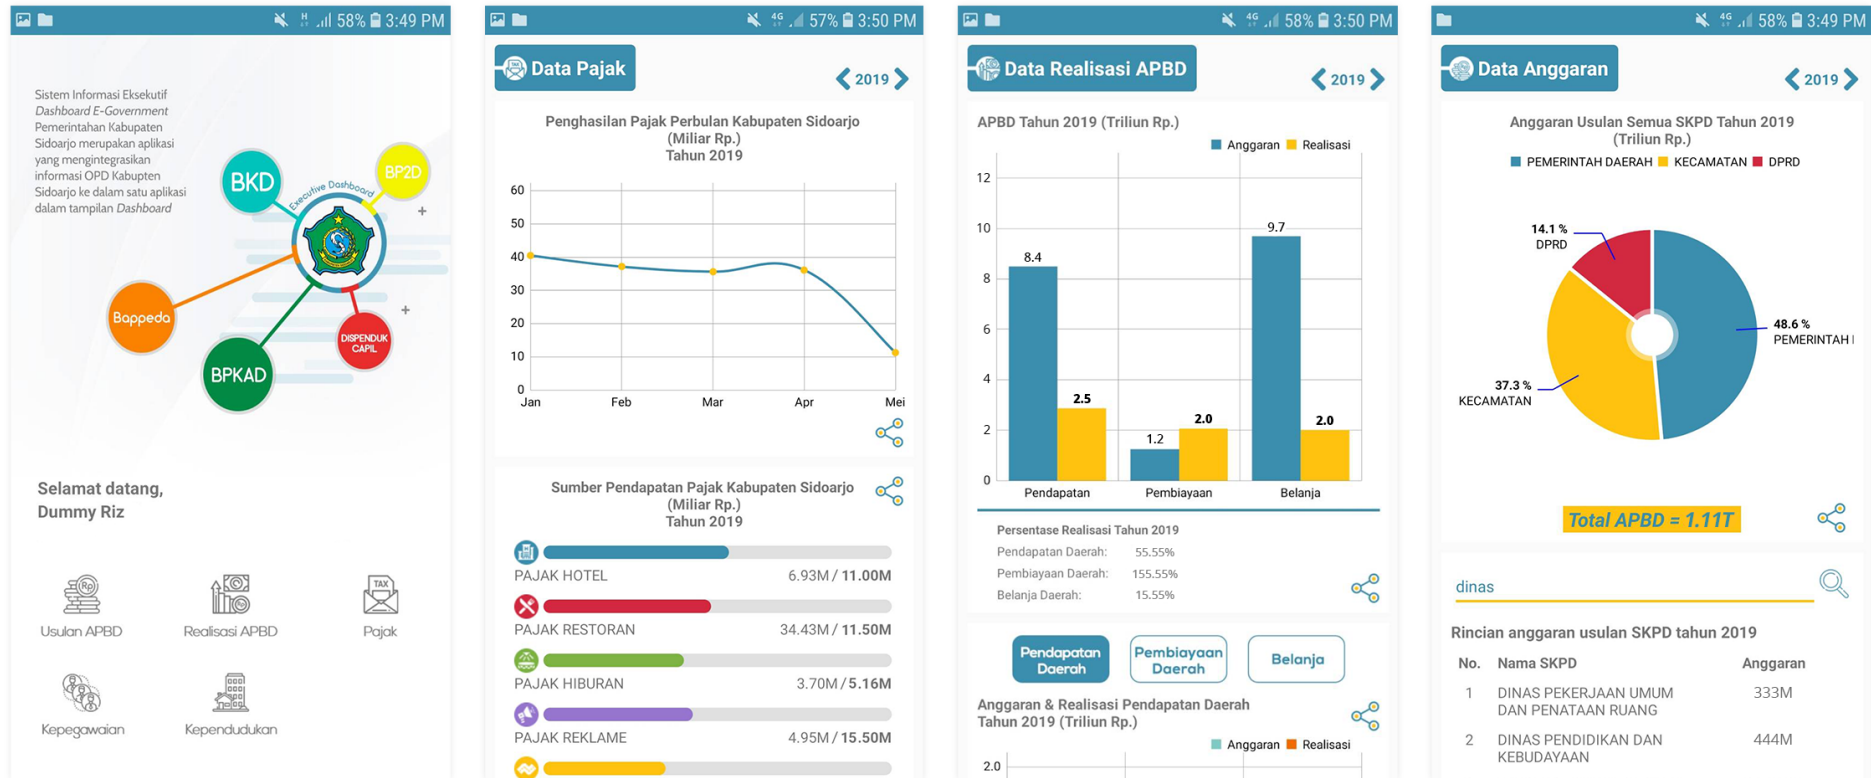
58% 3:49 PM

Sistem Informasi Eksekutif Dashboard E-Government Pemerintahan Kabupaten Sidoarjo merupakan aplikasi yang mengintegrasikan informasi OPD Kabupaten Sidoarjo ke dalam satu aplikasi dalam tampilan Dashboard

BKD
BP2D
Executive Dashboard
Bappeda
DISPENDUK CAPIL
BPKAD

Selamat datang, Dummy Riz

Usulan APBD
Realisasi APBD
Pajak
Kepegawaian
Kependudukan

57% 3:50 PM

Data Pajak
2019

Penghasilan Pajak Perbulan Kabupaten Sidoarjo (Miliar Rp.) Tahun 2019

60
50
40
30
20
10
0
Jan
Feb
Mar
Apr
Mei

Sumber Pendapatan Pajak Kabupaten Sidoarjo (Miliar Rp.) Tahun 2019

| | |
|---|---|
| PAJAK HOTEL | 6.93M / 11.00M |
| PAJAK RESTORAN | 34.43M / 11.50M |
| PAJAK HIBURAN | 3.70M / 5.16M |
| PAJAK REKLAME | 4.95M / 15.50M |

58% 3:50 PM

Data Realisasi APBD
2019

APBD Tahun 2019 (Triliun Rp.)
Anggaran Realisasi

12
10
8
6
4
2
0
8.4
2.5
1.2
2.0
9.7
2.0
Pendapatan
Pembiayaan
Belanja

Persentase Realisasi Tahun 2019
Pendapatan Daerah: 55.55%
Pembiayaan Daerah: 155.55%
Belanja Daerah: 15.55%

Pendapatan Daerah
Pembiayaan Daerah
Belanja

Anggaran & Realisasi Pendapatan Daerah Tahun 2019 (Triliun Rp.)
Anggaran Realisasi
2.0

58% 3:49 PM

Data Anggaran
2019

Anggaran Usulan Semua SKPD Tahun 2019 (Triliun Rp.)
PEMERINTAH DAERAH KECAMATAN DPRD

14.1 % DPRD
48.6 % PEMERINTAH I
37.3 % KECAMATAN

Total APBD = 1.11T

dinas

Rincian anggaran usulan SKPD tahun 2019

| No. | Nama SKPD | Anggaran |
|---|---|---|
| 1 | DINAS PEKERJAAN UMUM DAN PENATAAN RUANG | 333M |
| 2 | DINAS PENDIDIKAN DAN KEBUDAYAAN | 444M |